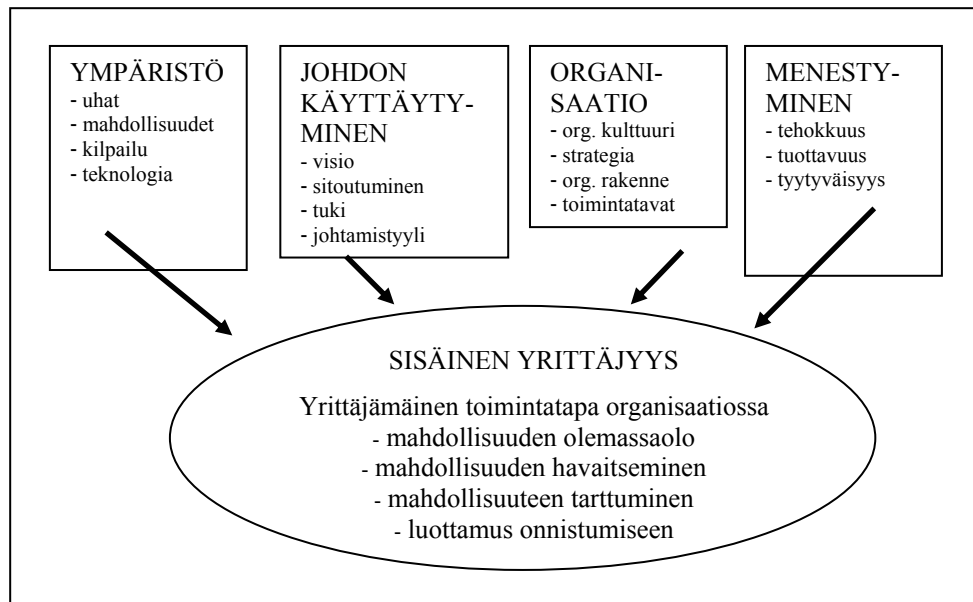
YMPÄRISTÖ
- uhat
- mahdollisuudet
- kilpailu
- teknologia

JOHDON KÄYTTÄYTYMINEN
- visio
- sitoutuminen
- tuki
- johtamistyyli

ORGANISAATIO
- org. kulttuuri
- strategia
- org. rakenne
- toimintatavat

MENESTYMINEN
- tehokkuus
- tuottavuus
- tyytyväisyys

SISÄINEN YRITTÄJYYS

Yrittäjämäinen toimintatapa organisaatiossa
- mahdollisuuden olemassaolo
- mahdollisuuden havaitseminen
- mahdollisuuteen tarttuminen
- luottamus onnistumiseen